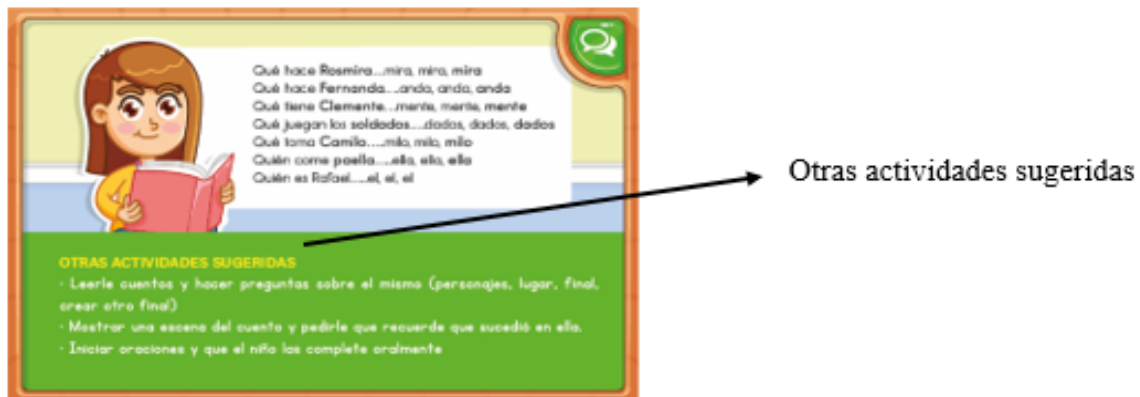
Qué hace Rosmira…mira, mira, mira
Qué hace Fernanda…ando, anda, anda
Qué tiene Clemente…mente, mente, mente
Qué juegan los soldados….dados, dados, dados
Qué toma Camilo….milo, milo, milo
Quién come paella….ella, ella, ella
Quién es Rafael…..el, el, el

OTRAS ACTIVIDADES SUGERIDAS
- Leerle cuentos y hacer preguntas sobre el mismo (personajes, lugar, final, crear otro final)
- Mostrar una escena del cuento y pedirle que recuerde que sucedió en ella.
- Iniciar oraciones y que el niño las complete oralmente

Otras actividades sugeridas